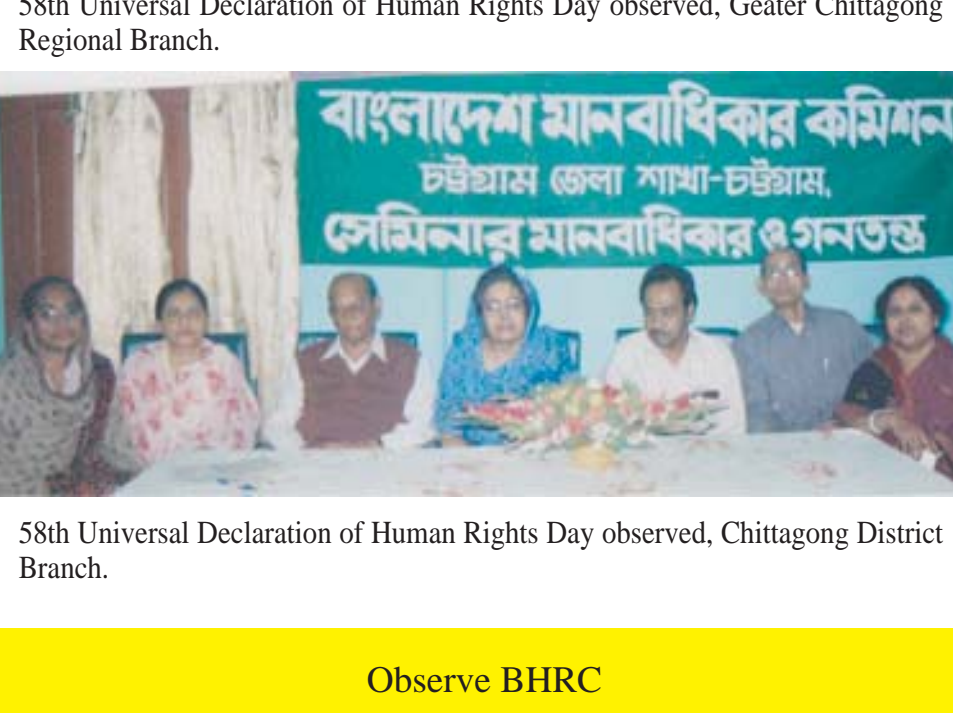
58th Universal Declaration of Human Rights Day observed, Geater Chittagong Regional Branch.

বাংলাদেশ মানবাধিকার কমিশন
চট্টগ্রাম জেলা শাখা-চট্টগ্রাম,
সেমিনার মানবাধিকার ও গনতন্ত্র

58th Universal Declaration of Human Rights Day observed, Chittagong District Branch.

Observe BHRC